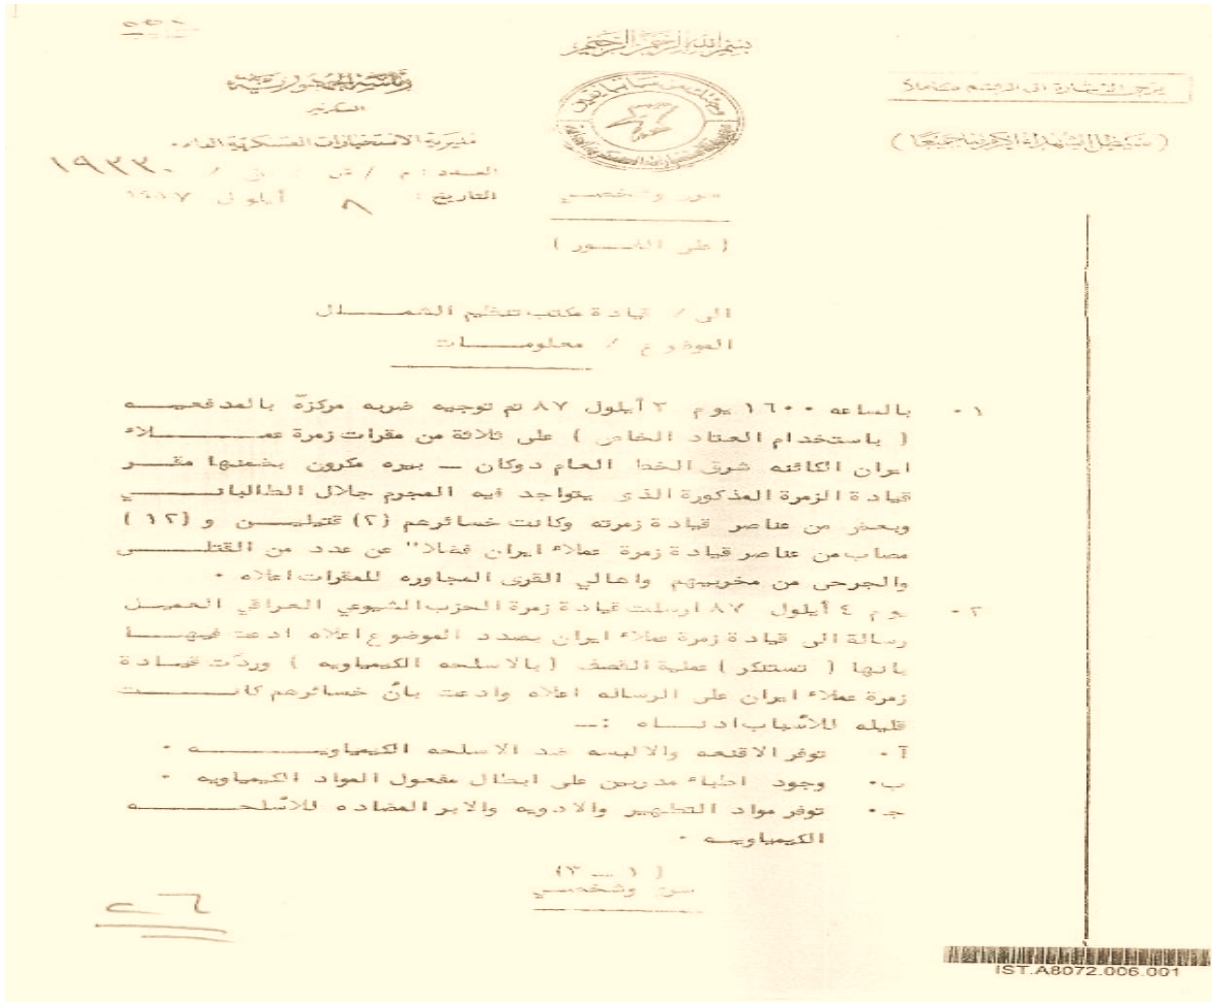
بسم الله الرحمن الرحيم

رئاسة الجمهورية
السكرتير
مديرية الاستخبارات العسكرية العامة
العدد : م / ش / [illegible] / ١٩٢٢٠
التاريخ : ٨ أيلول ١٩٨٧

سري وشخصي

يرجى الاشارة الى الرقم كاملاً
( سيظل الشهداء اكرم منا جميعاً )

( على الاسمر )

الى / قيادة مكتب تنظيم الشمال
الموضوع / معلومات

١- بالساعه ١٦٠٠ يوم ٢ أيلول ٨٧ تم توجيه ضربه مركزة بالمدفعيه ( باستخدام العتاد الخاص ) على ثلاثة من مقرات زمرة عملاء ايران الكائنه شرق الخط العام دوكان - بيره مكرون بضمنها مقر قيادة الزمرة المذكورة الذي يتواجد فيه المجرم جلال الطالباني وبحضر من عناصر قيادة زمرته وكانت خسائرهم (٢) قتيلين و (١٢) مصاب من عناصر قيادة زمرة عملاء ايران فضلاً عن عدد من القتلى والجرحى من مخربيهم واهالي القرى المجاوره للمقرات اعلاه .

٢- يوم ٤ أيلول ٨٧ ارسلت قيادة زمرة الحزب الشيوعي العراقي العميل رسالة الى قيادة زمرة عملاء ايران بصدد الموضوع اعلاه ادعت فيها بانها ( تستنكر ) عملية القصف ( بالاسلحه الكيمياويه ) وردت قيادة زمرة عملاء ايران على الرساله اعلاه وادعت بأن خسائرهم كانت قليله للاسباب ادناه :-
آ- توفر الاقنعه والالبسه ضد الاسلحه الكيمياويه .
ب- وجود اطباء مدربين على ابطال مفعول المواد الكيمياويه .
جـ- توفر مواد التطهير والادويه والابر المضاده للاسلحه الكيمياويه .

( ١ - ٢ )
سري وشخصي

IST.A8072.006.001